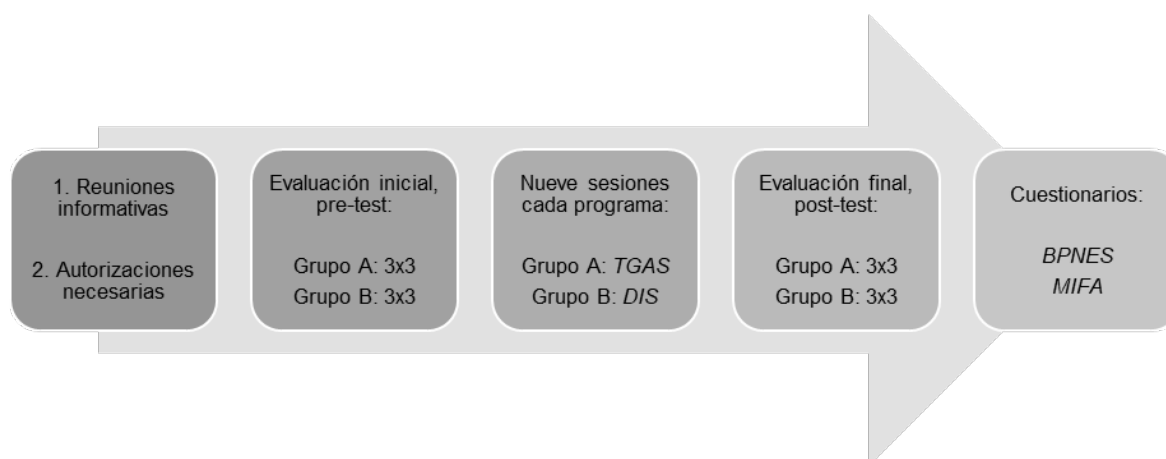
1. Reuniones informativas

2. Autorizaciones necesarias

Evaluación inicial, pre-test:

Grupo A: 3x3
Grupo B: 3x3

Nueve sesiones cada programa:

Grupo A: *TGAS*
Grupo B: *DIS*

Evaluación final, post-test:

Grupo A: 3x3
Grupo B: 3x3

Cuestionarios:

*BPNES*
*MIFA*